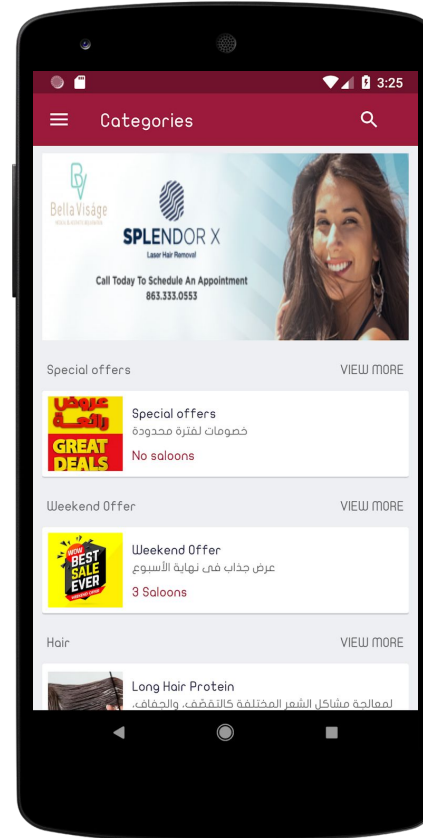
3:25

Categories

BV
Bella Visage

SPLENDOR X
Laser Hair Removal

Call Today To Schedule An Appointment
863.333.0553

Special offers VIEW MORE

عروض رائعة
GREAT DEALS

Special offers
خصومات لفترة محدودة
No saloons

Weekend Offer VIEW MORE

WOW BEST SALE EVER

Weekend Offer
عرض جذاب في نهاية الأسبوع
3 Saloons

Hair VIEW MORE

Long Hair Protein
لمعالجة مشاكل الشعر المختلفة كالتقصف، والجفاف،